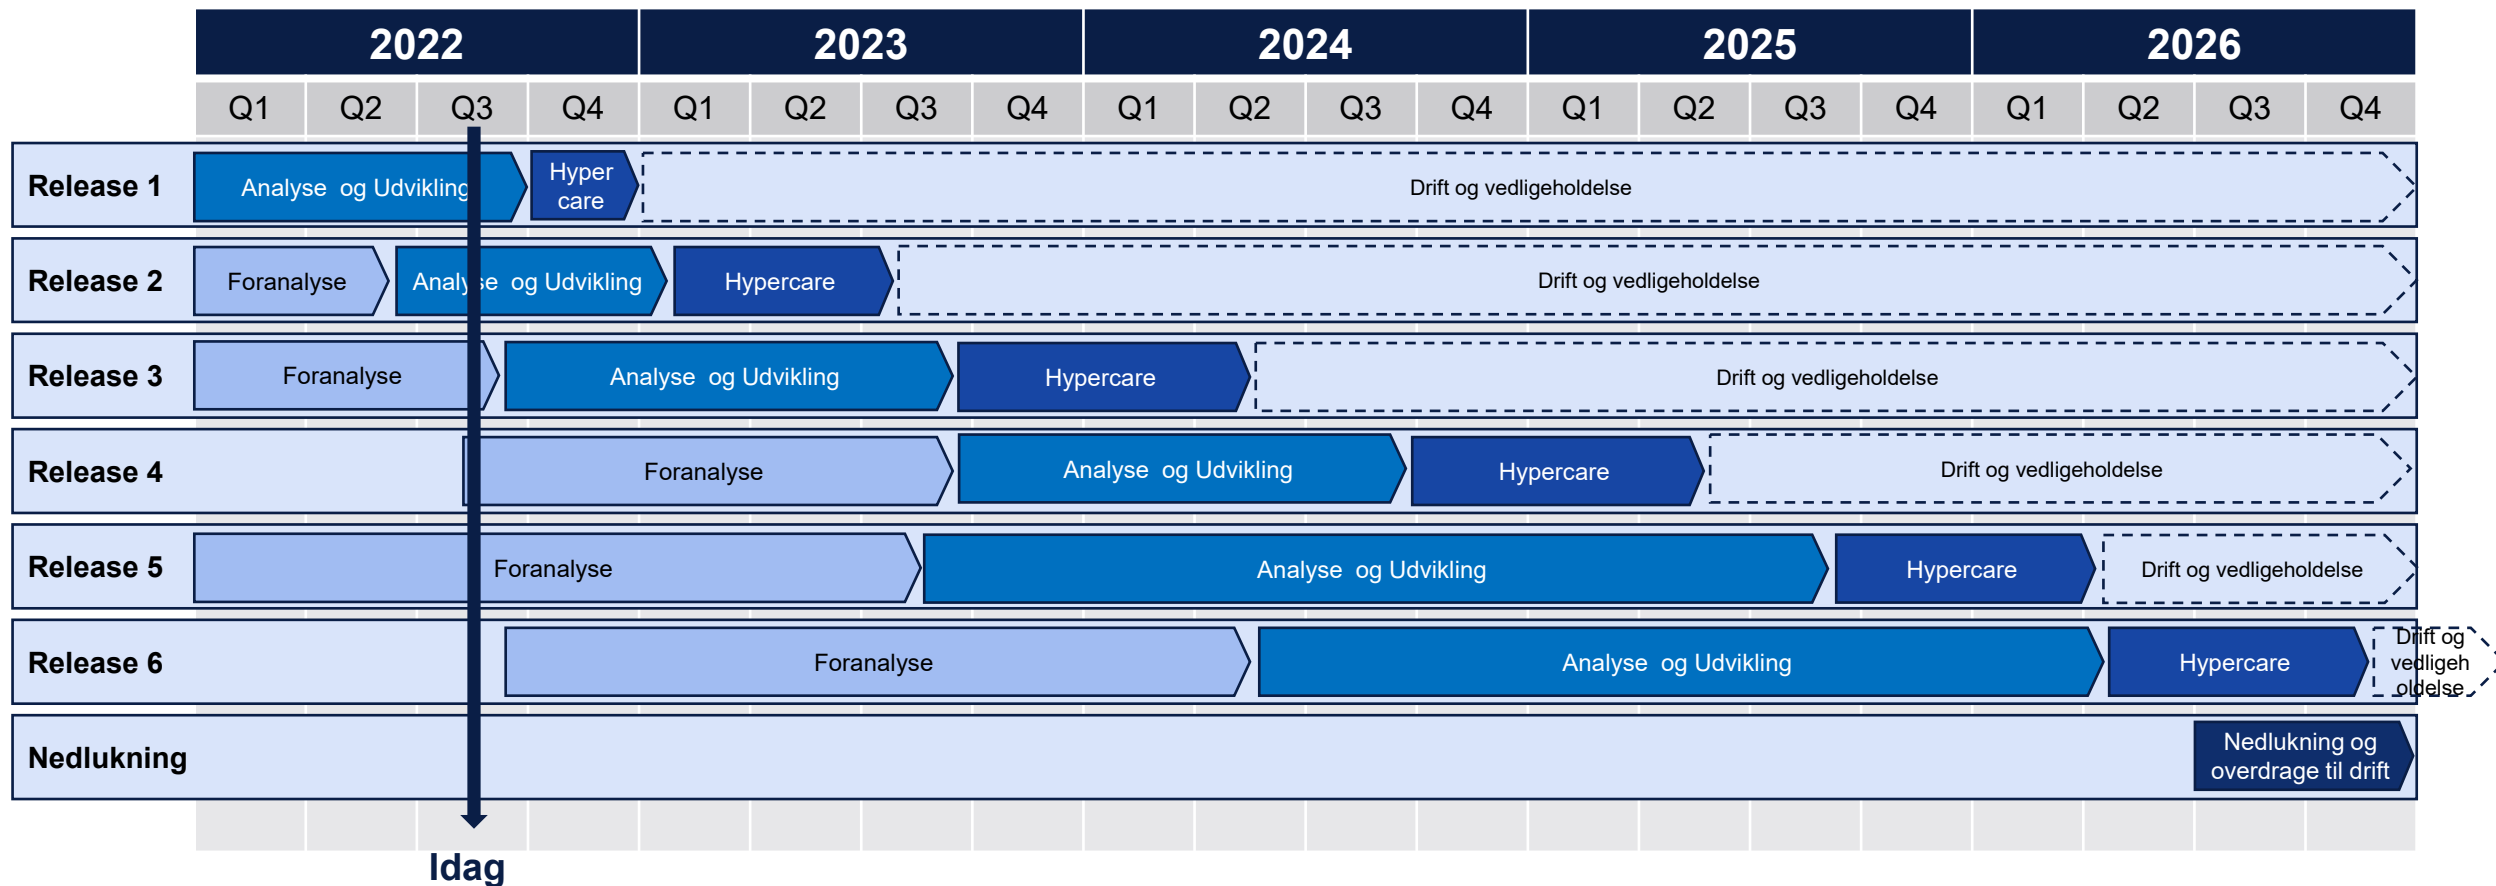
| | 2022 | | | | 2023 | | | | 2024 | | | | 2025 | | | | 2026 | | | |
|---|---|---|---|---|---|---|---|---|---|---|---|---|---|---|---|---|---|---|---|---|
| | Q1 | Q2 | Q3 | Q4 | Q1 | Q2 | Q3 | Q4 | Q1 | Q2 | Q3 | Q4 | Q1 | Q2 | Q3 | Q4 | Q1 | Q2 | Q3 | Q4 |

Release 1
Analyse og Udvikling
Hyper care
Drift og vedligeholdelse

Release 2
Foranalyse
Analyse og Udvikling
Hypercare
Drift og vedligeholdelse

Release 3
Foranalyse
Analyse og Udvikling
Hypercare
Drift og vedligeholdelse

Release 4
Foranalyse
Analyse og Udvikling
Hypercare
Drift og vedligeholdelse

Release 5
Foranalyse
Analyse og Udvikling
Hypercare
Drift og vedligeholdelse

Release 6
Foranalyse
Analyse og Udvikling
Hypercare
Drift og vedligeh oldelse

Nedlukning
Nedlukning og overdrage til drift

Idag